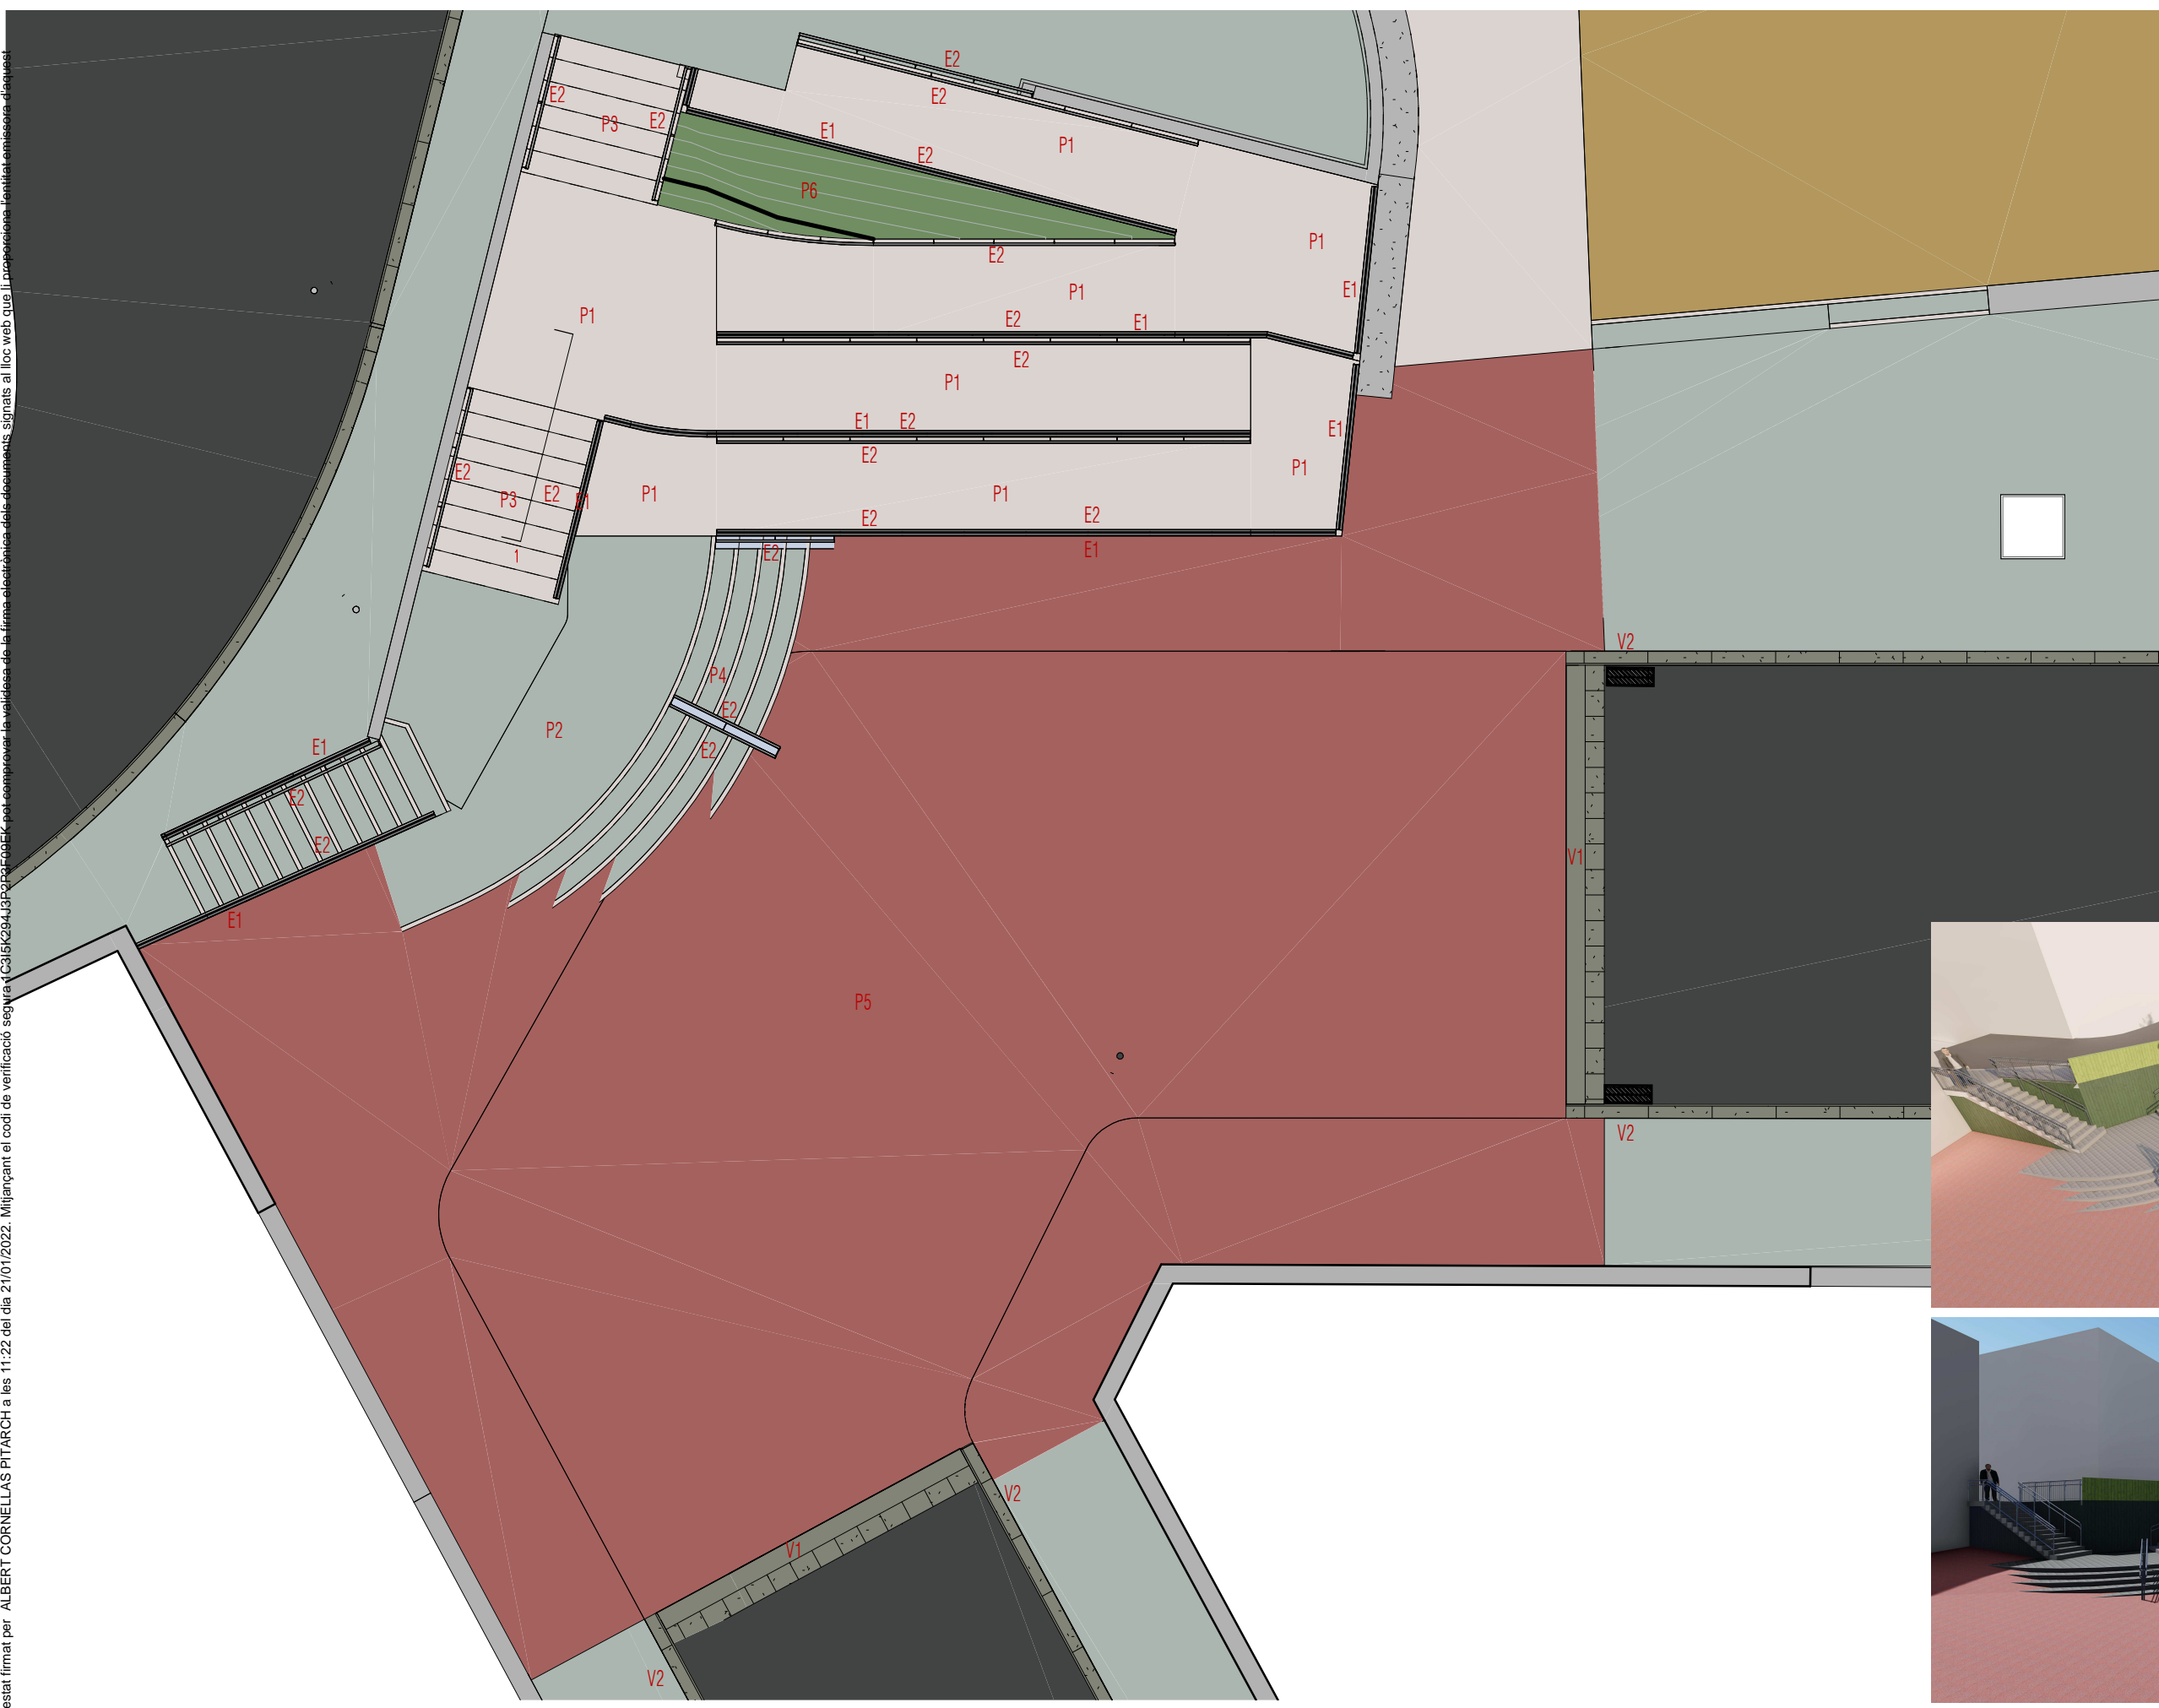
estat firmat per ALBERT CORNELLAS PITARCH a les 11:22 del dia 21/01/2022. Mitjançant el codi de verificació segura 1C3I5K294J3P2P2F09EK pot comprovar la validesa de la firma electrònica dels documents signats al lloc web que li proporciona l'entitat emissora d'aquest

E2
E2
E2
P3
E2
E1
P1
E2
P6
P1
E2
E1
P1
E2
E1
P1
E2
P1
E1
E2
E1
E2
E2
P3
E2
E1
P1
P1
P1
E2
E2
E2
E1
1
V2
P4
E2
P2
E2
E1
E2
E2
E1
V1
P5
V2
V2
V1
V2